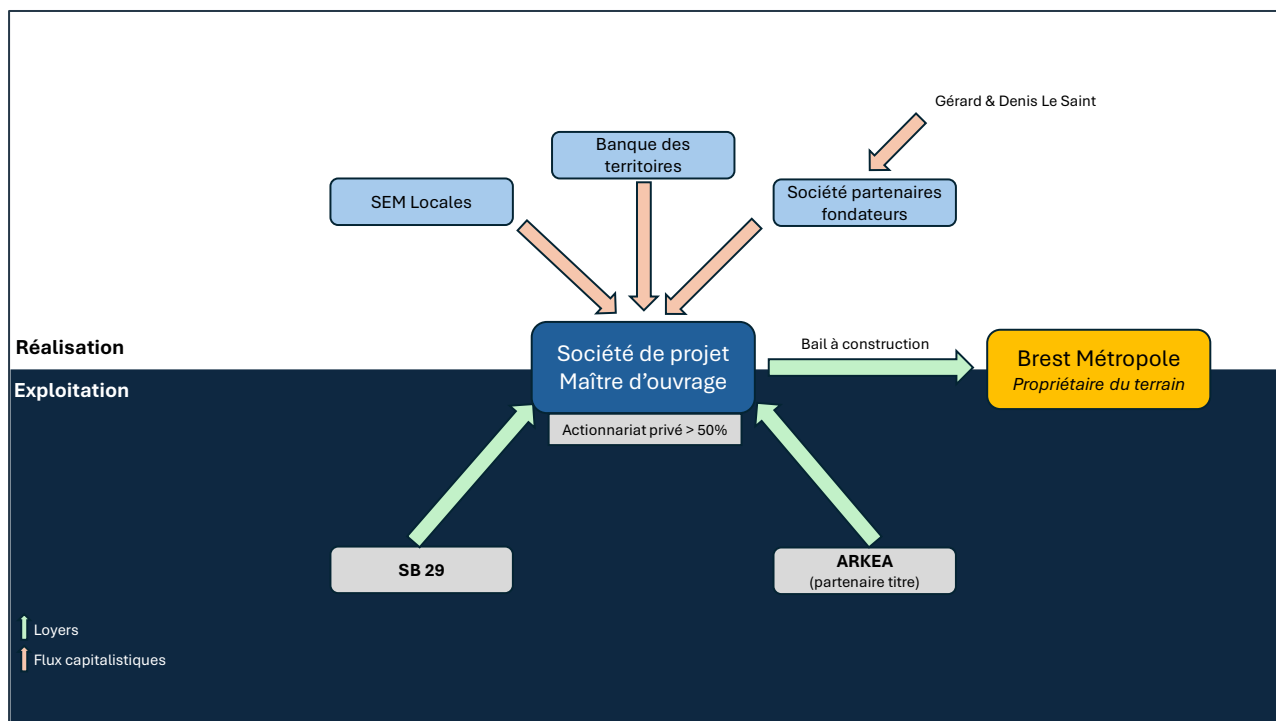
Gérard & Denis Le Saint

Banque des territoires

SEM Locales

Société partenaires fondateurs

Réalisation

Société de projet
Maître d'ouvrage

Bail à construction

Brest Métropole
*Propriétaire du terrain*

Exploitation

Actionnariat privé > 50%

SB 29

ARKEA
(partenaire titre)

Loyers

Flux capitalistiques